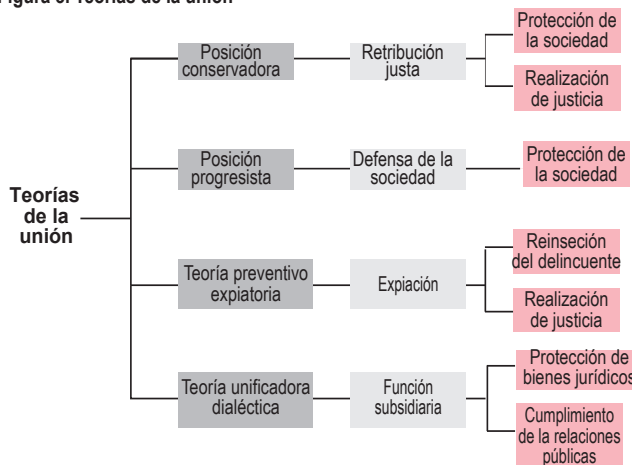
igura 8. Teorías de la unión

Teorías de la unión

Posición conservadora
Retribución justa
Protección de la sociedad
Realización de justicia

Posición progresista
Defensa de la sociedad
Protección de la sociedad

Teoría preventivo expiatoria
Expiación
Reinseción del delincuente
Realización de justicia

Teoría unificadora dialéctica
Función subsidiaria
Protección de bienes jurídicos
Cumplimiento de la relaciones públicas